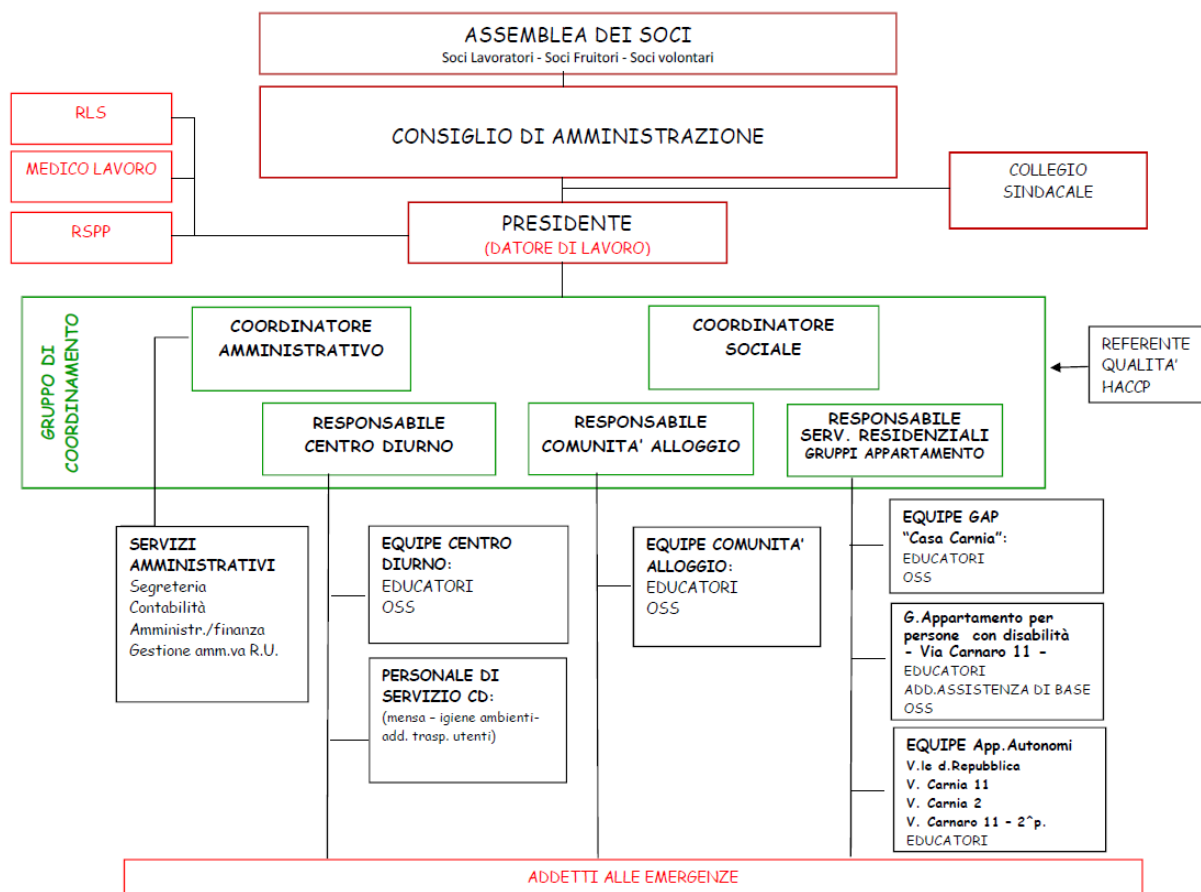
ASSEMBLEA DEI SOCI
Soci Lavoratori - Soci Fruitori - Soci volontari

RLS

MEDICO LAVORO

RSPP

CONSIGLIO DI AMMINISTRAZIONE

COLLEGIO SINDACALE

PRESIDENTE
(DATORE DI LAVORO)

GRUPPO DI COORDINAMENTO

COORDINATORE AMMINISTRATIVO

COORDINATORE SOCIALE

REFERENTE QUALITA' HACCP

RESPONSABILE CENTRO DIURNO

RESPONSABILE COMUNITA' ALLOGGIO

RESPONSABILE SERV. RESIDENZIALI GRUPPI APPARTAMENTO

SERVIZI AMMINISTRATIVI
Segreteria
Contabilità
Amministr./finanza
Gestione amm.va R.U.

EQUIPE CENTRO DIURNO:
EDUCATORI
OSS

PERSONALE DI SERVIZIO CD:
(mensa - igiene ambienti- add. trasp. utenti)

EQUIPE COMUNITA' ALLOGGIO:
EDUCATORI
OSS

EQUIPE GAP
"Casa Carnia":
EDUCATORI
OSS

G.Appartamento per persone con disabilità
- Via Carnaro 11 -
EDUCATORI
ADD.ASSISTENZA DI BASE
OSS

EQUIPE App.Autonomi
V.le d.Repubblica
V. Carnia 11
V. Carnia 2
V. Carnaro 11 - 2^p.
EDUCATORI

ADDETTI ALLE EMERGENZE